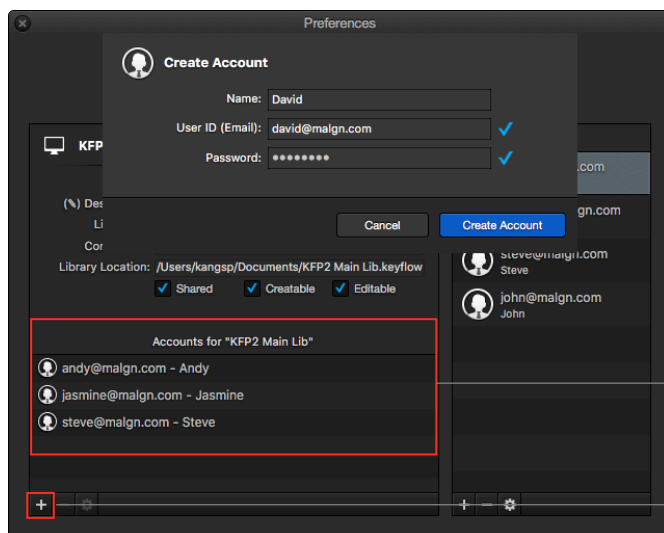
Preferences

Create Account

Name: David

User ID (Email): david@malgn.com

Password: ••••••••

Cancel

Create Account

KFP

(%) Des

Li

Cor

Library Location: /Users/kangsp/Documents/KFP2 Main Lib.keyflow

Shared

Creatable

Editable

Accounts for "KFP2 Main Lib"

andy@malgn.com - Andy

jasmine@malgn.com - Jasmine

steve@malgn.com - Steve

.com

algn.com

steve@malgn.com
Steve

john@malgn.com
John

+